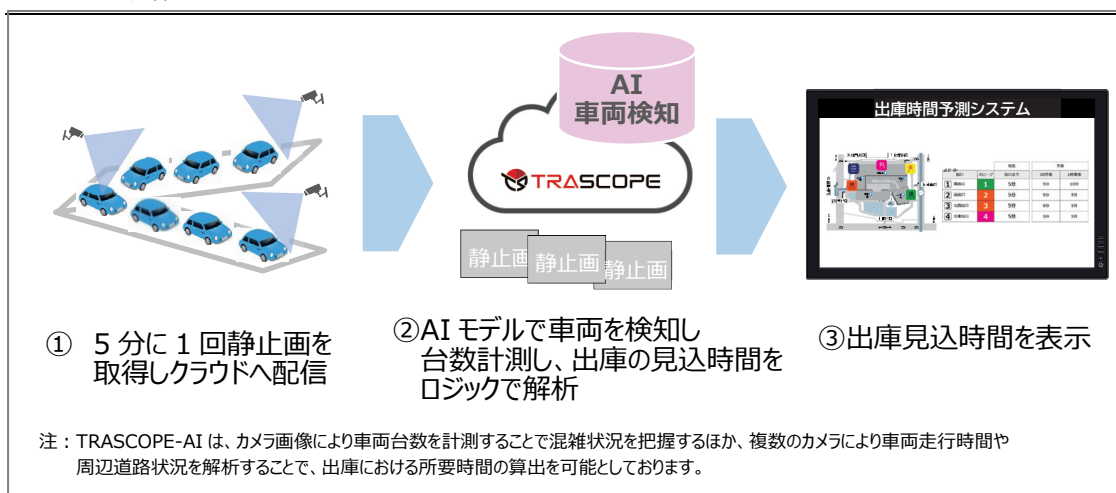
AI
車両検知

TRASCOPE

静止画 静止画 静止画

出庫時間予測システム

1
2
3
4

① 5 分に 1 回静止画を取得しクラウドへ配信

②AI モデルで車両を検知し台数計測し、出庫の見込時間をロジックで解析

③出庫見込時間を表示

注：TRASCOPE-AI は、カメラ画像により車両台数を計測することで混雑状況を把握するほか、複数のカメラにより車両走行時間や周辺道路状況を解析することで、出庫における所要時間の算出を可能としております。